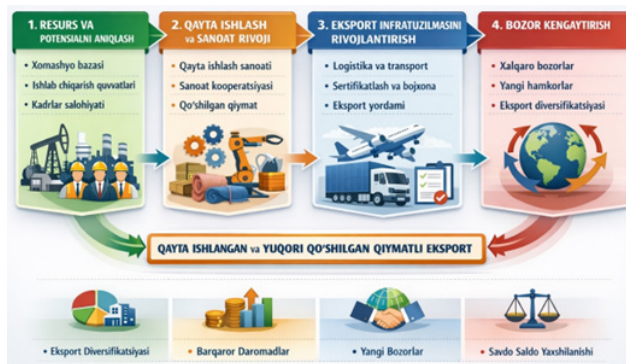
1. RESURS VA POTENSIALNI ANIQLASH

• Xomashyo bazasi
• Ishlab chiqarish quvvatlari
• Kadrlar salohiyati

2. QAYTA ISHLASH va SANOAT RIVOJI

• Qayta ishlash sanoati
• Sanoat kooperatsiyasi
• Qo'shilgan qiymat

3. EKSPORT INFRATUZILMASINI RIVOJLANTIRISH

• Logistika va transport
• Sertifikatlash va bojxona
• Eksport yordami

4. BOZOR KENGAYTIRISH

• Xalqaro bozorlar
• Yangi hamkorlar
• Eksport diversifikatsiyasi

QAYTA ISHLANGAN va YUQORI QO'SHILGAN QIYMATLI EKSPORT

• Eksport Diversifikatsiyasi
• Barqaror Daromadlar
• Yangi Bozorlar
• Savdo Saldo Yaxshilanishi